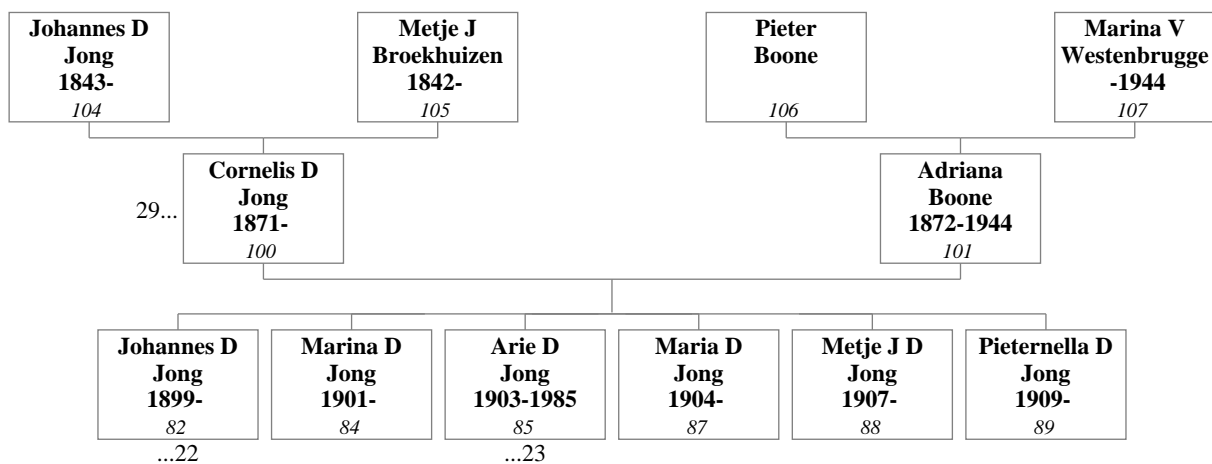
**Johannes D Jong 1843-**
*104*

**Metje J Broekhuizen 1842-**
*105*

**Pieter Boone**
*106*

**Marina V Westenbrugge -1944**
*107*

29...

**Cornelis D Jong 1871-**
*100*

**Adriana Boone 1872-1944**
*101*

**Johannes D Jong 1899-**
*82*
...22

**Marina D Jong 1901-**
*84*

**Arie D Jong 1903-1985**
*85*
...23

**Maria D Jong 1904-**
*87*

**Metje J D Jong 1907-**
*88*

**Pieternella D Jong 1909-**
*89*